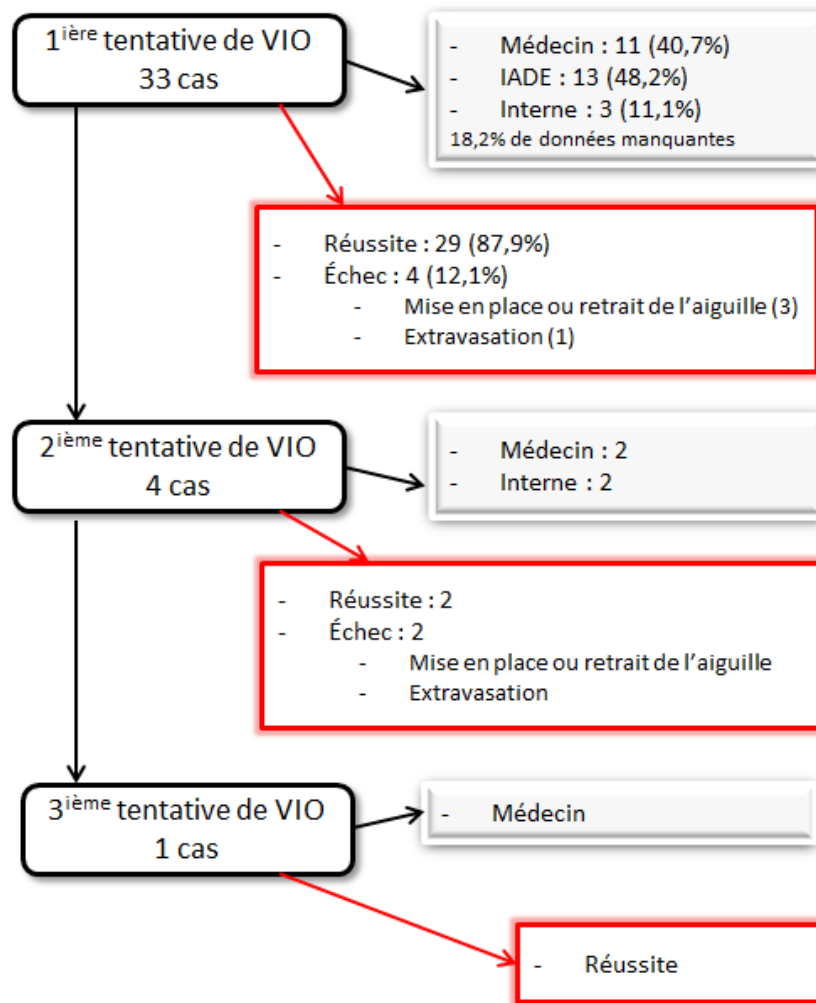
1$^{ière}$ tentative de VIO
33 cas

- Médecin : 11 (40,7%)
- IADE : 13 (48,2%)
- Interne : 3 (11,1%)
18,2% de données manquantes

- Réussite : 29 (87,9%)
- Échec : 4 (12,1%)
  - Mise en place ou retrait de l'aiguille (3)
  - Extravasation (1)

2$^{ième}$ tentative de VIO
4 cas

- Médecin : 2
- Interne : 2

- Réussite : 2
- Échec : 2
  - Mise en place ou retrait de l'aiguille
  - Extravasation

3$^{ième}$ tentative de VIO
1 cas

- Médecin

- Réussite